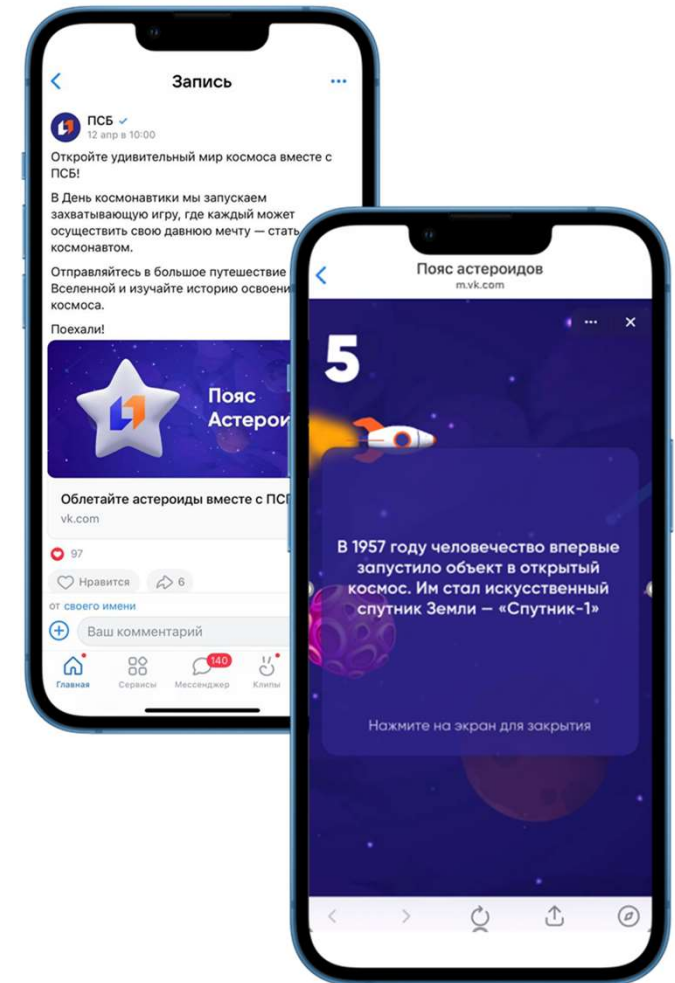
Запись

ПСБ
12 апр в 10:00

Откройте удивительный мир космоса вместе с ПСБ!

В День космонавтики мы запускаем захватывающую игру, где каждый может осуществить свою давнюю мечту — стать космонавтом.

Отправляйтесь в большое путешествие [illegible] Вселенной и изучайте историю освоени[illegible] космоса.

Поехали!

Пояс Астерои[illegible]

Облетайте астероиды вместе с ПС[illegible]
vk.com

97

Нравится 6

от своего имени

Ваш комментарий

Главная Сервисы 140 Мессенджер Клипы

Пояс астероидов
m.vk.com

5

В 1957 году человечество впервые запустило объект в открытый космос. Им стал искусственный спутник Земли — «Спутник-1»

Нажмите на экран для закрытия